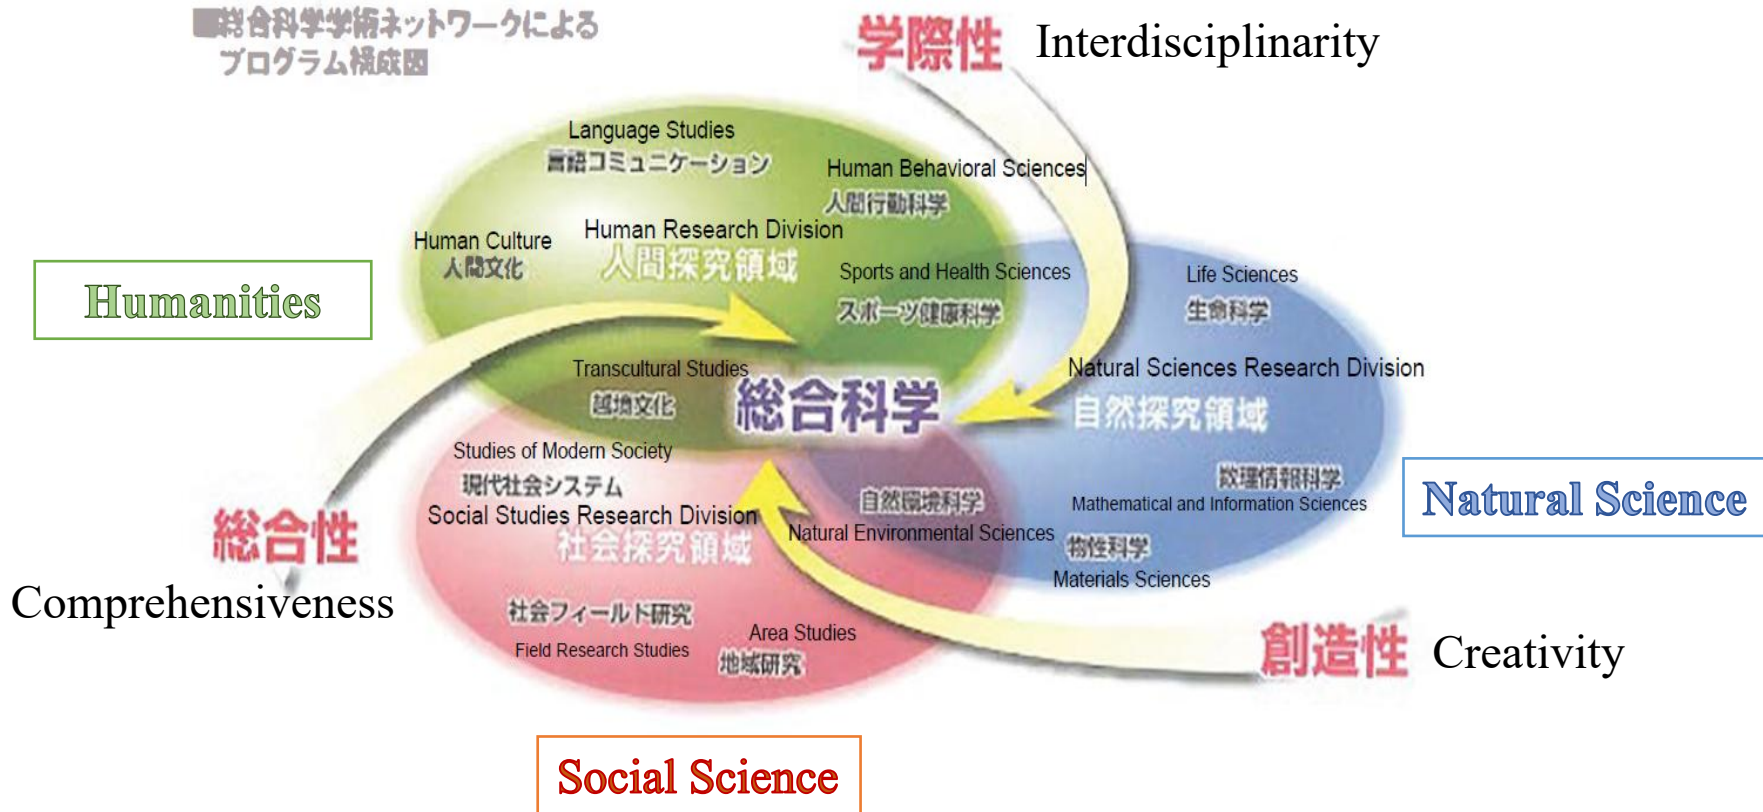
■総合科学学術ネットワークによる
プログラム構成図

学際性 Interdisciplinarity

Language Studies
言語コミュニケーション

Human Behavioral Sciences
人間行動科学

Human Culture
人間文化

Human Research Division
人間探究領域

Humanities

Sports and Health Sciences
スポーツ健康科学

Life Sciences
生命科学

Transcultural Studies
越境文化

総合科学

Natural Sciences Research Division
自然探究領域

Studies of Modern Society
現代社会システム

Social Studies Research Division
社会探究領域

総合性
Comprehensiveness

自然環境科学
Natural Environmental Sciences

数理情報科学
Mathematical and Information Sciences

Natural Science

物性科学
Materials Sciences

社会フィールド研究
Field Research Studies

Area Studies
地域研究

創造性 Creativity

Social Science